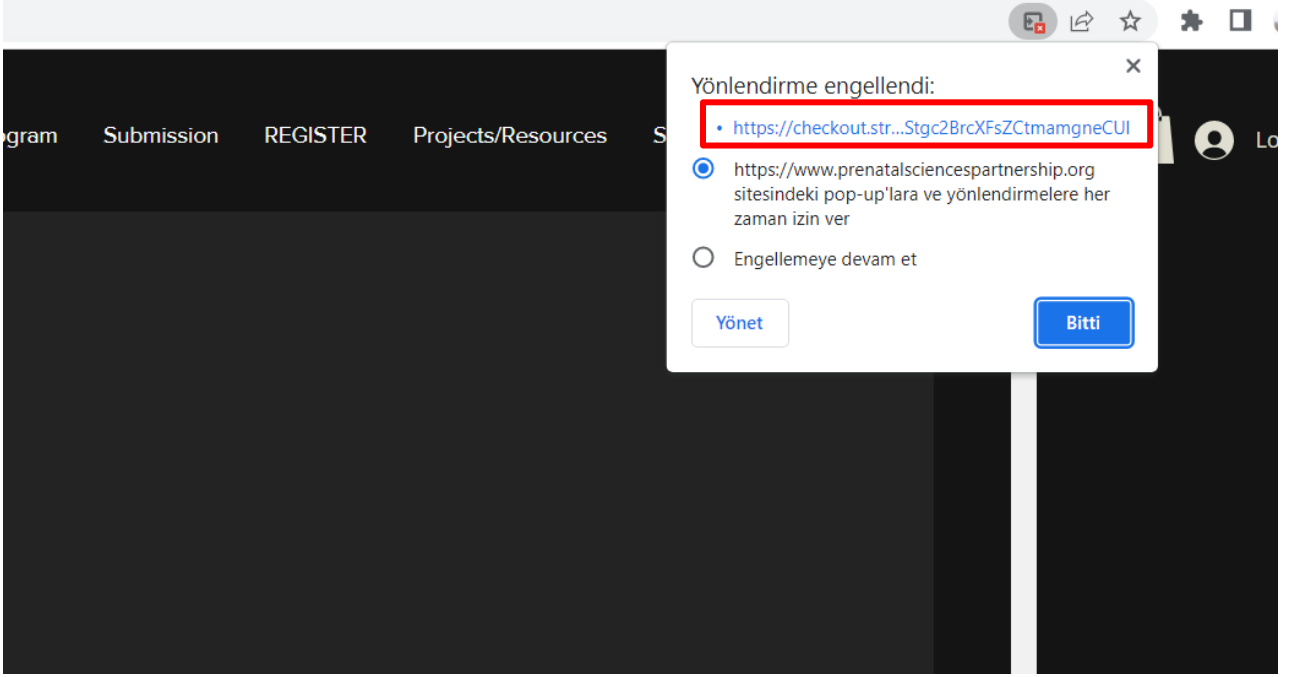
ogram Submission REGISTER Projects/Resources S

Lo

Yönlendirme engellendi:

• https://checkout.str...Stgc2BrcXFsZCtmamgneCUI

https://www.prenatalsciencespartnership.org sitesindeki pop-up'lara ve yönlendirmelere her zaman izin ver

Engellemeye devam et

Yönet

Bitti